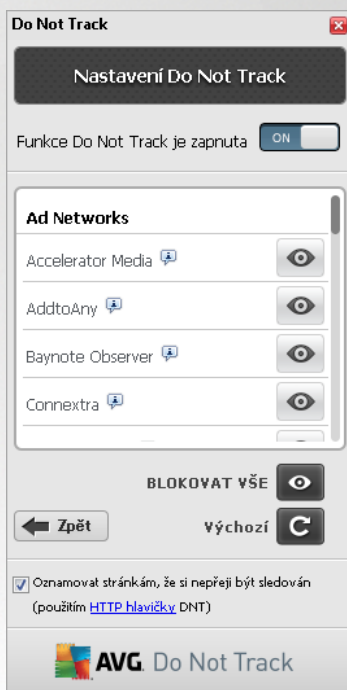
Do Not Track

Nastavení Do Not Track

Funkce Do Not Track je zapnuta ON

Ad Networks

Accelerator Media

AddtoAny

Baynote Observer

Connextra

BLOKOVAT VŠE

Zpět

Výchozí

Oznamovat stránkám, že si nepřeji být sledován (použitím HTTP hlavičky DNT)

AVG. Do Not Track